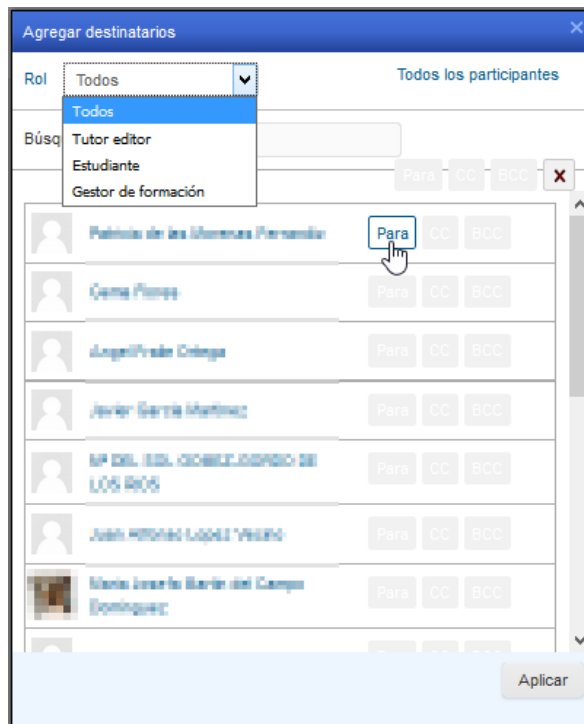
Agregar destinatarios

Rol Todos

Todos los participantes

Todos
Tutor editor
Estudiante
Gestor de formación

Búsq

Para CC BCC

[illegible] Para CC BCC

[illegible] Para CC BCC

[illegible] Para CC BCC

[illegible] Para CC BCC

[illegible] Para CC BCC

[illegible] Para CC BCC

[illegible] Para CC BCC

Aplicar